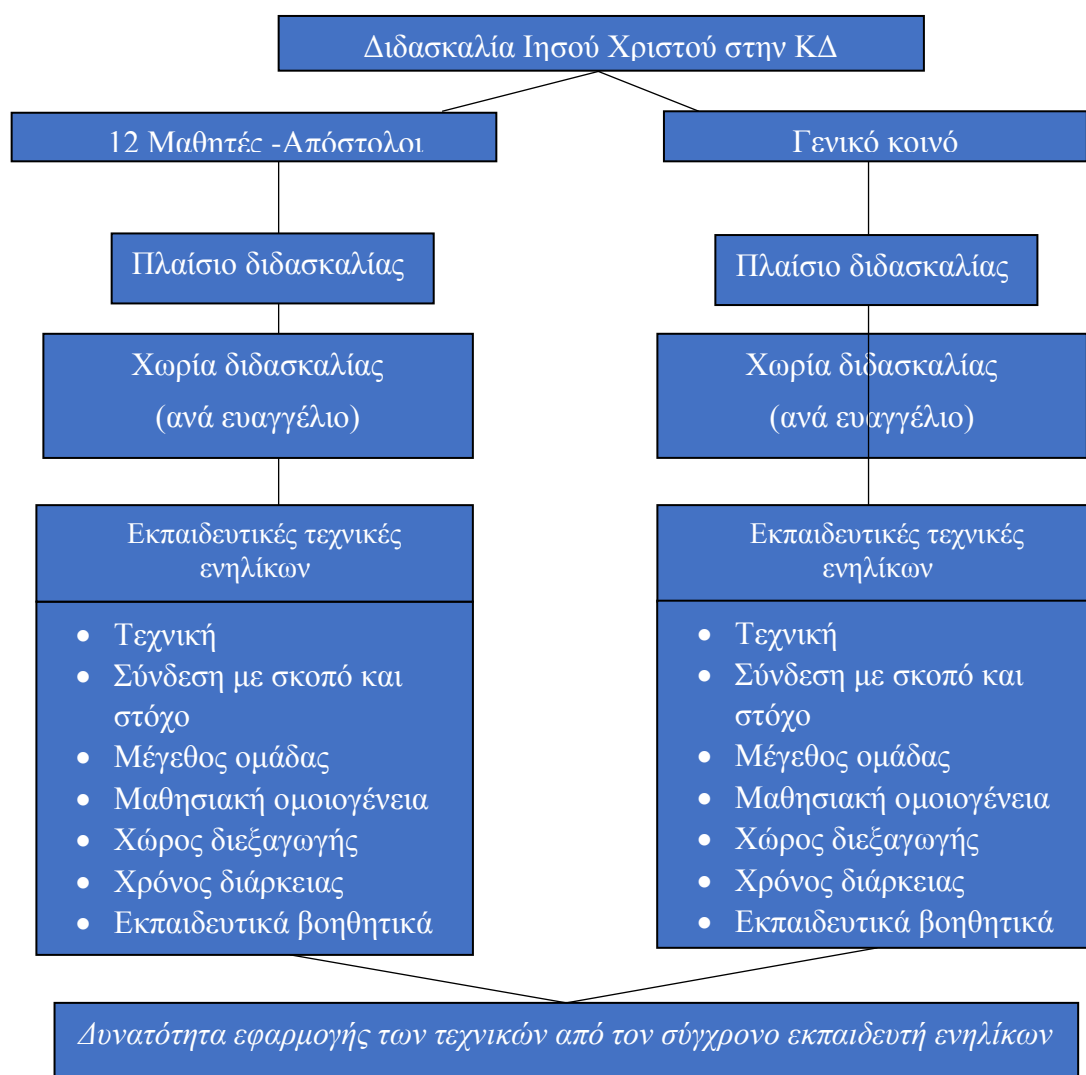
Διδασκαλία Ιησού Χριστού στην ΚΔ

12 Μαθητές -Απόστολοι

Πλαίσιο διδασκαλίας

Χωρία διδασκαλίας (ανά ευαγγέλιο)

Εκπαιδευτικές τεχνικές ενηλίκων

- Τεχνική
- Σύνδεση με σκοπό και στόχο
- Μέγεθος ομάδας
- Μαθησιακή ομοιογένεια
- Χώρος διεξαγωγής
- Χρόνος διάρκειας
- Εκπαιδευτικά βοηθητικά

Γενικό κοινό

Πλαίσιο διδασκαλίας

Χωρία διδασκαλίας (ανά ευαγγέλιο)

Εκπαιδευτικές τεχνικές ενηλίκων

- Τεχνική
- Σύνδεση με σκοπό και στόχο
- Μέγεθος ομάδας
- Μαθησιακή ομοιογένεια
- Χώρος διεξαγωγής
- Χρόνος διάρκειας
- Εκπαιδευτικά βοηθητικά

Δυνατότητα εφαρμογής των τεχνικών από τον σύγχρονο εκπαιδευτή ενηλίκων